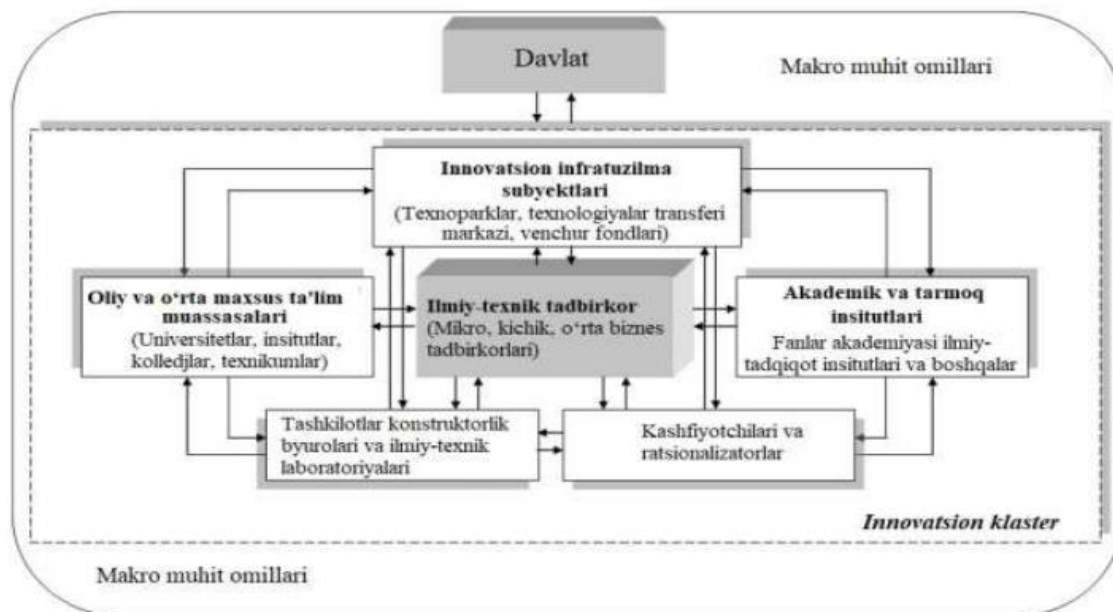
Davlat

Makro muhit omillari

**Innovatsion infratuzilma subyektlari**
(Texnoparklar, texnologiyalar transferi markazi, venchur fondlari)

**Oliy va o'rta maxsus ta'lim muassasalari**
(Universitetlar, insitutlar, kolledjlar, texnikumlar)

**Ilmiy-texnik tadbirkor**
(Mikro, kichik, o'rta biznes tadbirkorlari)

**Akademik va tarmoq insitutlari**
Fanlar akademiyasi ilmiy-tadqiqot insitutlari va boshqalar

Tashkilotlar konstruktorlik byurolari va ilmiy-texnik laboratoriyalari

Kashfiyotchilari va ratsionalizatorlar

*Innovatsion klaster*

Makro muhit omillari